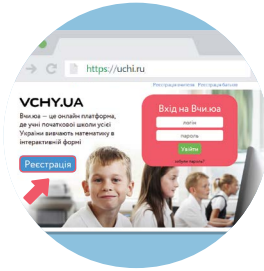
https://uchi.ru

Реєстрація учня · Реєстрація вчителя

VCHY.UA

Вчи.юа — це онлайн платформа, де учні початкової школи усієї України вивчають математику в інтерактивній формі

Реєстрація

Вхід на Вчи.юа

логін

пароль

Увійти

Забули пароль?